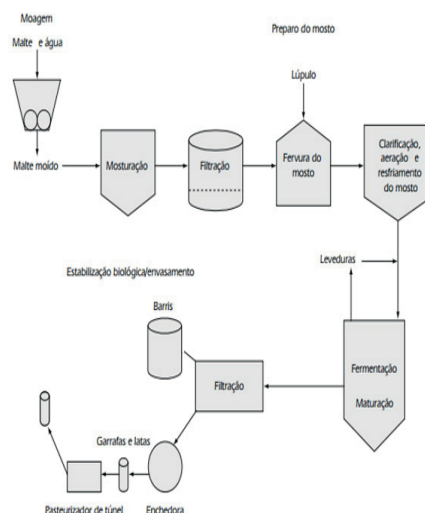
Moagem

Malte e água

Preparo do mosto

Lúpulo

Malte moído

Mosturação

Filtração

Fervura do mosto

Clarificação, aeração e resfriamento do mosto

Estabilização biológica/envasamento

Leveduras

Barris

Filtração

Fermentação

Maturação

Garrafas e latas

Pasteurizador de túnel

Enchedora